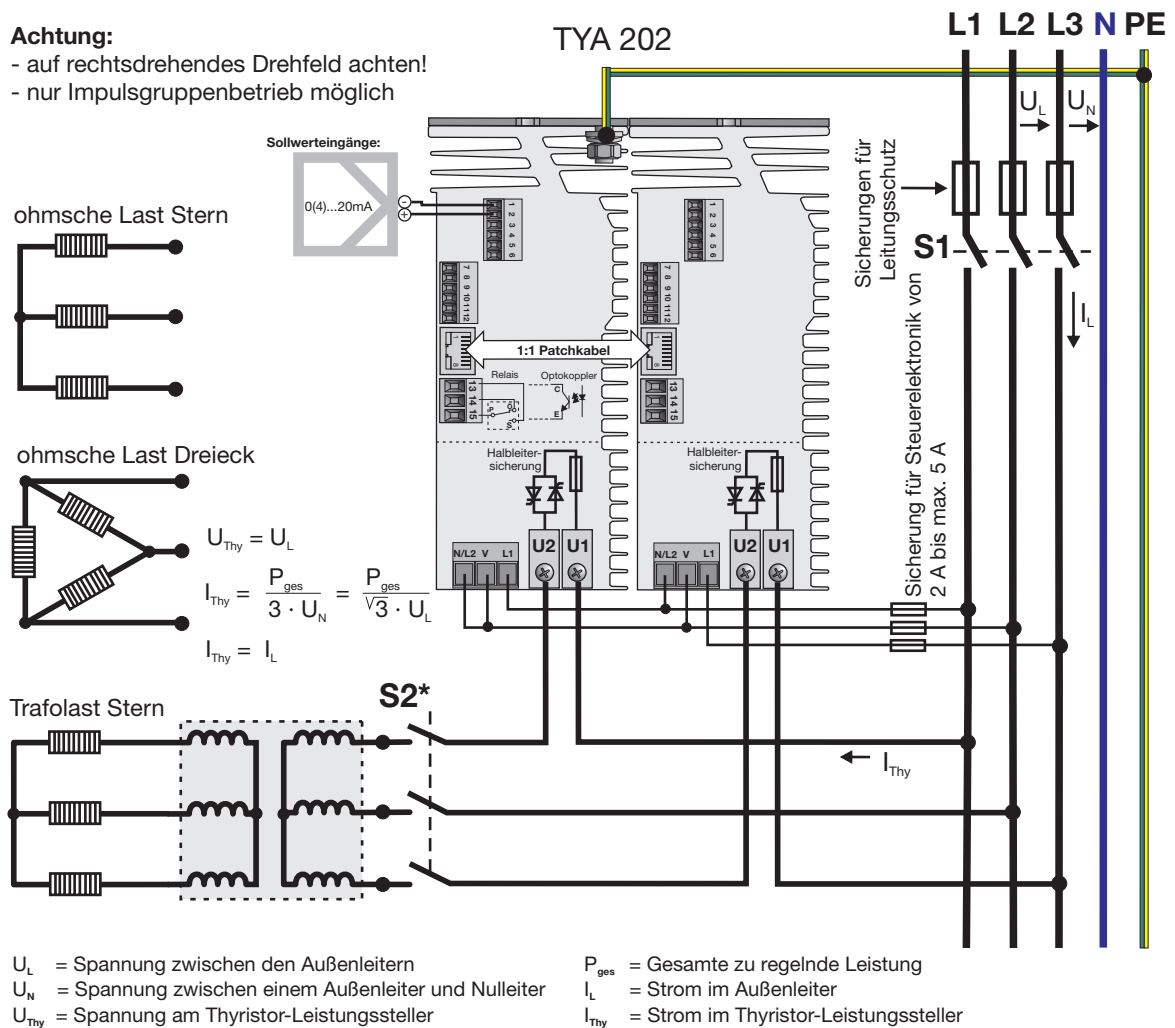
**Achtung:**
- auf rechtsdrehendes Drehfeld achten!
- nur Impulsgruppenbetrieb möglich

TYA 202

L1 L2 L3 N PE

$U_L$ $U_N$

Sollwerteingänge:

0(4)...20mA

Sicherungen für Leitungsschutz

S1

$I_L$

ohmsche Last Stern

1 2 3 4 5 6

7 8 9 10 11 12

1:1 Patchkabel

Relais Optokoppler

13 14 15

C E

ohmsche Last Dreieck

Halbleitersicherung

Halbleitersicherung

$U_{Thy} = U_L$

$I_{Thy} = \frac{P_{ges}}{3 \cdot U_N} = \frac{P_{ges}}{\sqrt{3} \cdot U_L}$

$I_{Thy} = I_L$

N/L2 V L1 U2 U1

N/L2 V L1 U2 U1

Sicherung für Steuerelektronik von 2 A bis max. 5 A

Trafolast Stern

S2*

$I_{Thy}$

$U_L$ = Spannung zwischen den Außenleitern
$U_N$ = Spannung zwischen einem Außenleiter und Nulleiter
$U_{Thy}$ = Spannung am Thyristor-Leistungssteller

$P_{ges}$ = Gesamte zu regelnde Leistung
$I_L$ = Strom im Außenleiter
$I_{Thy}$ = Strom im Thyristor-Leistungssteller